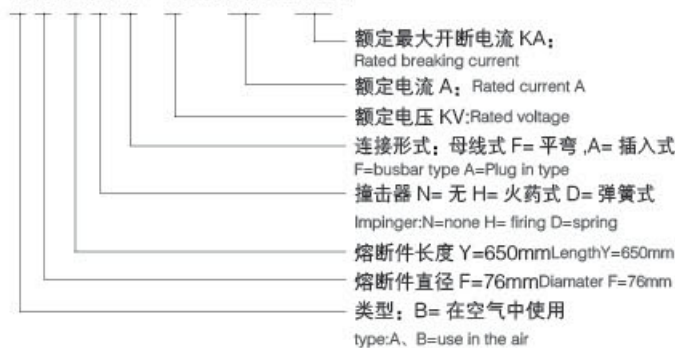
额定最大开断电流 KA：
Rated breaking current
额定电流 A：Rated current A
额定电压 KV:Rated voltage
连接形式：母线式 F= 平弯 ,A= 插入式
F=busbar type A=Plug in type
撞击器 N= 无 H= 火药式 D= 弹簧式
Impinger:N=none H= firing D=spring
熔断件长度 Y=650mmLengthY=650mm
熔断件直径 F=76mmDiamater F=76mm
类型：B= 在空气中使用
type:A、B=use in the air